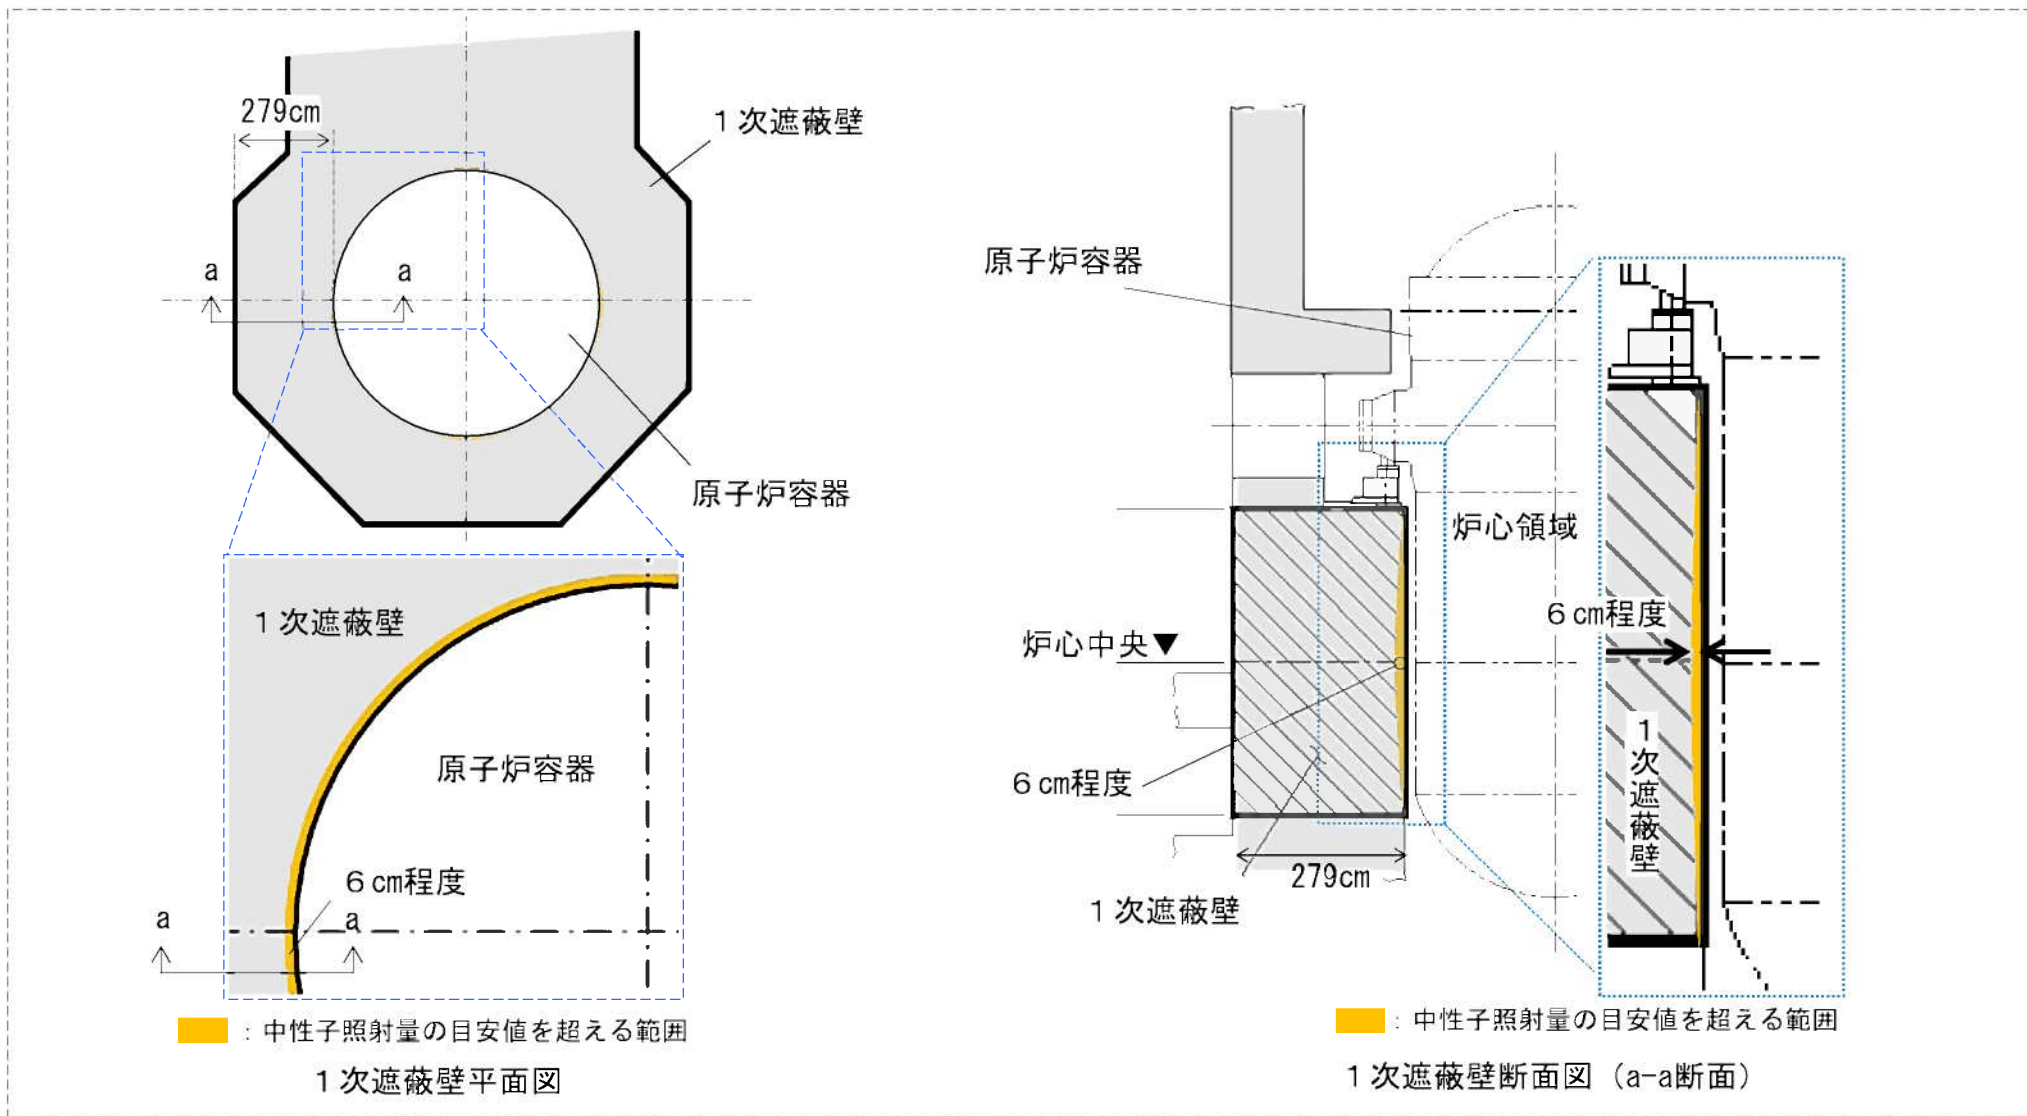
279cm

１次遮蔽壁

a

a

原子炉容器

１次遮蔽壁

原子炉容器

６cm程度

a

a

：中性子照射量の目安値を超える範囲

１次遮蔽壁平面図

原子炉容器

炉心領域

６cm程度

炉心中央▼

６cm程度

279cm

１次遮蔽壁

１次遮蔽壁

：中性子照射量の目安値を超える範囲

１次遮蔽壁断面図（a-a断面）